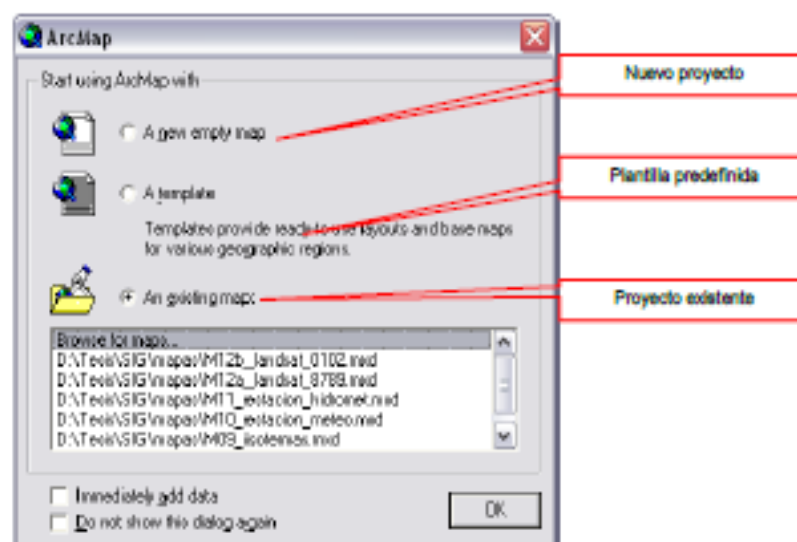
ArcMap

Start using ArcMap with

A new empty map

A template

Templates provide ready-to-use layouts and base maps for various geographic regions.

An existing map:

Browse for maps...
D:\Tesis\SIG\mapas\M12b_landsat_0102.mxd
D:\Tesis\SIG\mapas\M12a_landsat_8789.mxd
D:\Tesis\SIG\mapas\M11_estacion_hidromet.mxd
D:\Tesis\SIG\mapas\M10_estacion_meteo.mxd
D:\Tesis\SIG\mapas\M09_isotermas.mxd

Immediately add data

Do not show this dialog again

OK

Nuevo proyecto

Plantilla predefinida

Proyecto existente